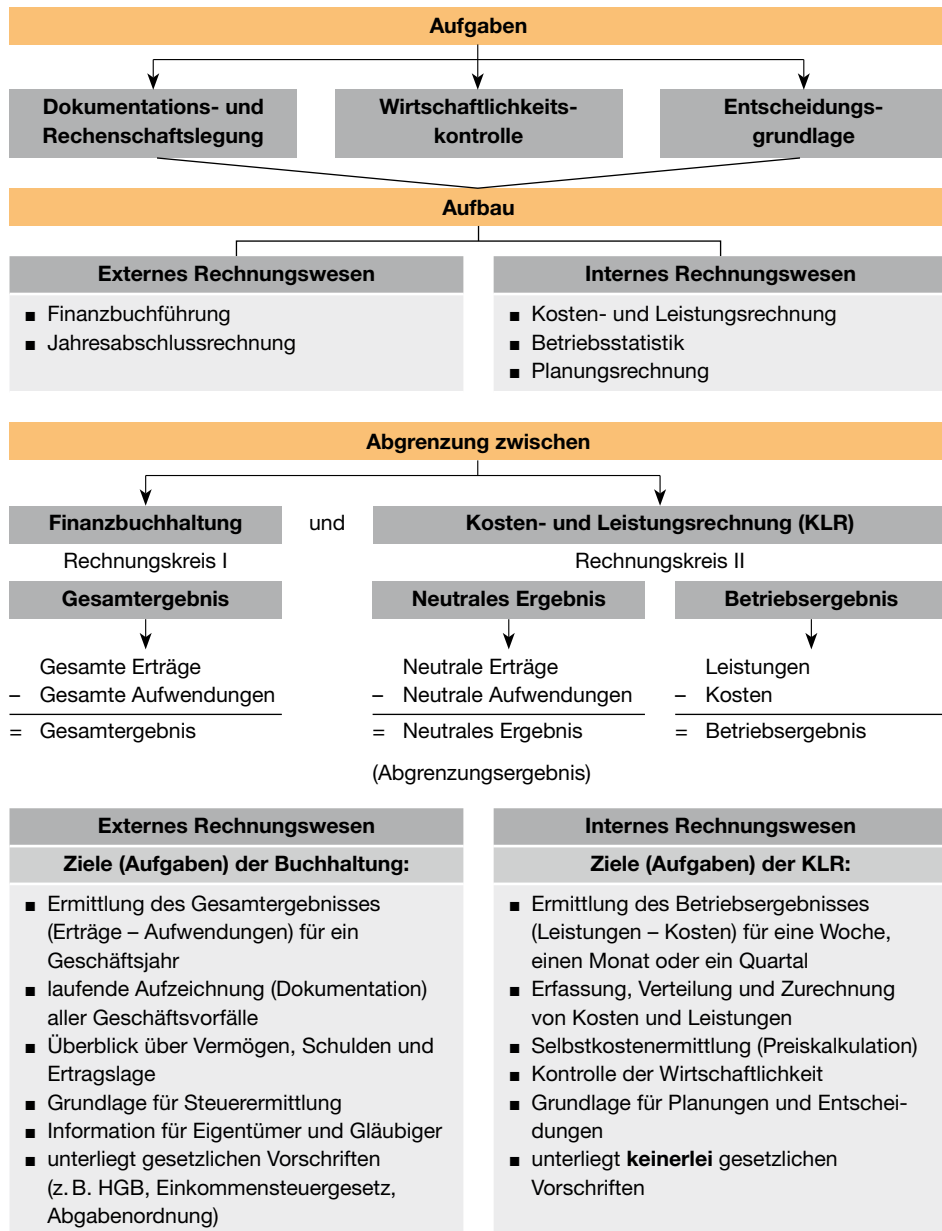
Aufgaben

Dokumentations- und Rechenschaftslegung

Wirtschaftlichkeitskontrolle

Entscheidungsgrundlage

Aufbau

Externes Rechnungswesen

■ Finanzbuchführung
■ Jahresabschlussrechnung

Internes Rechnungswesen

■ Kosten- und Leistungsrechnung
■ Betriebsstatistik
■ Planungsrechnung

Abgrenzung zwischen

Finanzbuchhaltung und Kosten- und Leistungsrechnung (KLR)

Rechnungskreis I

Rechnungskreis II

Gesamtergebnis

Neutrales Ergebnis

Betriebsergebnis

Gesamte Erträge
– Gesamte Aufwendungen
= Gesamtergebnis

Neutrale Erträge
– Neutrale Aufwendungen
= Neutrales Ergebnis

(Abgrenzungsergebnis)

Leistungen
– Kosten
= Betriebsergebnis

Externes Rechnungswesen

Ziele (Aufgaben) der Buchhaltung:

■ Ermittlung des Gesamtergebnisses (Erträge – Aufwendungen) für ein Geschäftsjahr
■ laufende Aufzeichnung (Dokumentation) aller Geschäftsvorfälle
■ Überblick über Vermögen, Schulden und Ertragslage
■ Grundlage für Steuerermittlung
■ Information für Eigentümer und Gläubiger
■ unterliegt gesetzlichen Vorschriften (z. B. HGB, Einkommensteuergesetz, Abgabenordnung)

Internes Rechnungswesen

Ziele (Aufgaben) der KLR:

■ Ermittlung des Betriebsergebnisses (Leistungen – Kosten) für eine Woche, einen Monat oder ein Quartal
■ Erfassung, Verteilung und Zurechnung von Kosten und Leistungen
■ Selbstkostenermittlung (Preiskalkulation)
■ Kontrolle der Wirtschaftlichkeit
■ Grundlage für Planungen und Entscheidungen
■ unterliegt keinerlei gesetzlichen Vorschriften